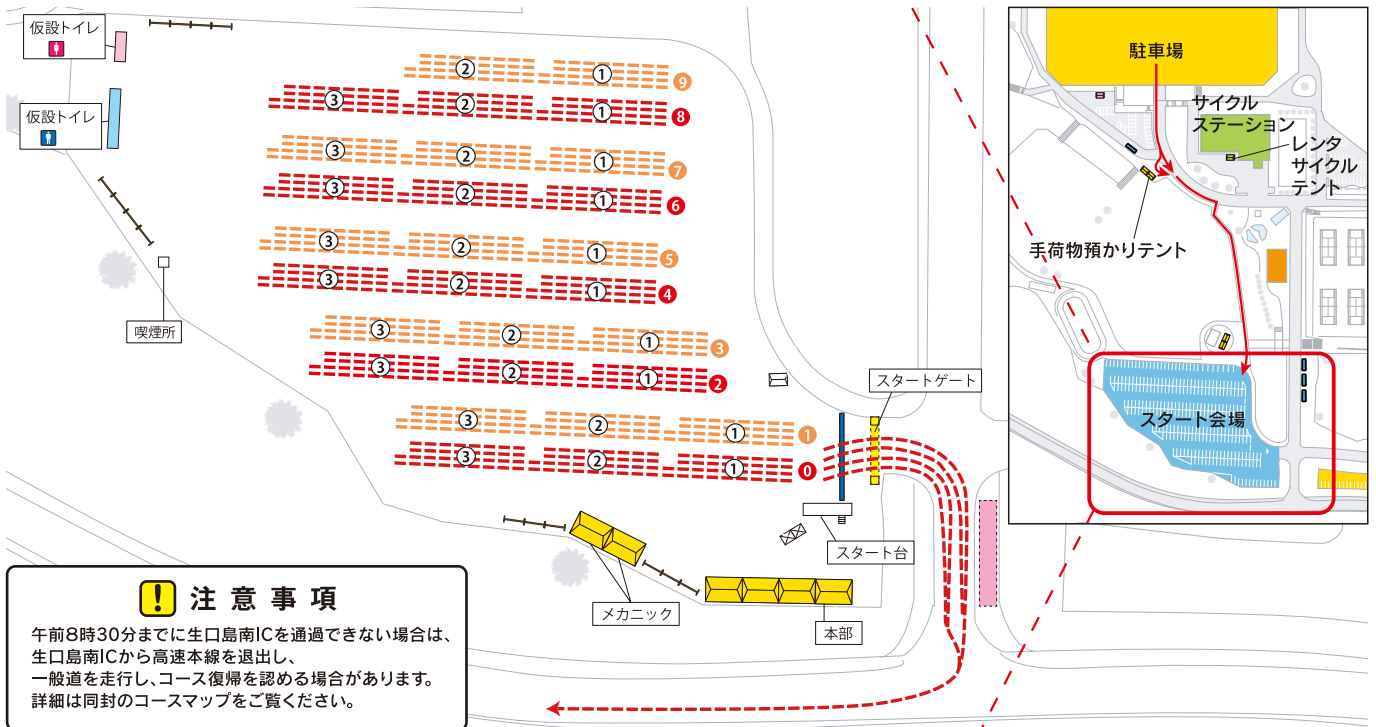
仮設トイレ

仮設トイレ

喫煙所

② ① 9
③ ② ① 8
③ ② ① 7
③ ② ① 6
③ ② ① 5
③ ② ① 4
③ ② ① 3
③ ② ① 2
③ ② ① 1
③ ② ① 0

スタートゲート

スタート台

メカニック

本部

駐車場

サイクルステーション

レンタサイクルテント

手荷物預かりテント

スタート会場

! 注意事項

午前8時30分までに生口島南ICを通過できない場合は、生口島南ICから高速本線を退出し、一般道を走行し、コース復帰を認める場合があります。詳細は同封のコースマップをご覧ください。